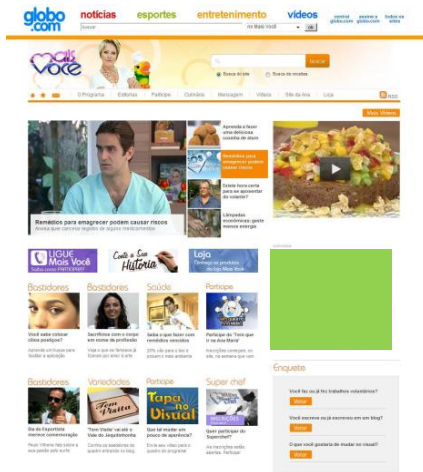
globo.com notícias esportes entretenimento vídeos central globo.com assine o globo.com todos os sites

buscar no Mais Você ok

Mais Você

Buscar

Busca no site Busca de receitas

O Programa Editorias Participe Culinária Mensagem Vídeos Site da Ana Loja RSS

Mais Vídeos

Aprenda a fazer uma deliciosa cocada de doce

Remédios para emagrecer podem causar riscos

Existe hora certa para se aproveitar do cobertor?

Lâmpadas econômicas: gaste menos energia

Remédios para emagrecer podem causar riscos

LIGUE Mais Você

Conte a Sua História

Loja

Bastidores

Bastidores

Saúde

Participe

Você sabe colocar cílios postiços?

Sacrifícios com o corpo em nome da profissão

Saiba o que fazer com remédios vencidos

Participe do 'Tudo que é de Mais Você'

Bastidores

Variedades

Participe

Super chef

Tem Visita

Tapa no Visual

Vai ter o 'Tem Visita' na casa do Jorge Gourmet

Quem participar do Superchef?

Enquete

Você faz ou já fez trabalhos voluntários?

Votar

Você escreve ou já escreveu em um blog?

Votar

O que você gostaria de mudar no visual?

Votar